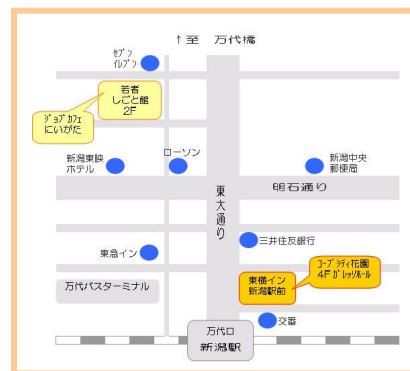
↑至 万代橋

ｾﾌﾞﾝ
ｲﾚﾌﾞﾝ

若者
しごと館
2F

ｼﾞｮﾌﾞｶﾌｪ
にいがた

新潟東映
ホテル

ローソン

新潟中央
郵便局

明石通り

東大通り

東急イン

三井住友銀行

万代バスターミナル

ｺｰﾌﾟｼﾃｨ花園
4F ｶﾞﾚｯｼﾞﾎｰﾙ

東横イン
新潟駅前

交番

万代口
新潟駅